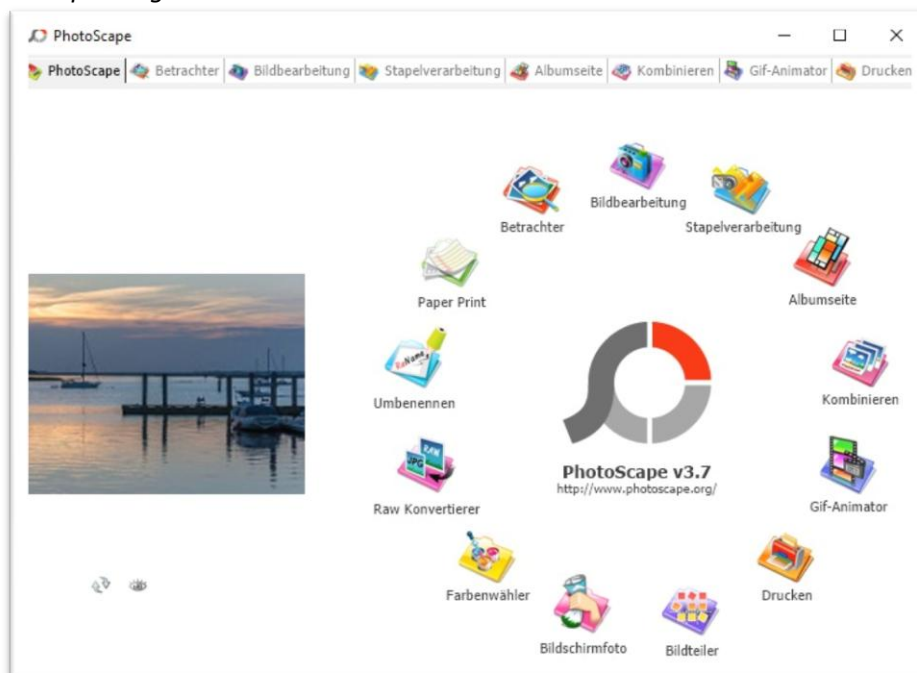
PhotoScape

PhotoScape | Betrachter | Bildbearbeitung | Stapelverarbeitung | Albumseite | Kombinieren | Gif-Animator | Drucken

Bildbearbeitung
Betrachter
Stapelverarbeitung
Paper Print
Albumseite
Umbenennen
Kombinieren
PhotoScape v3.7
http://www.photoscape.org/
Raw Konvertierer
Gif-Animator
Farbenwähler
Drucken
Bildschirmfoto
Bildteiler